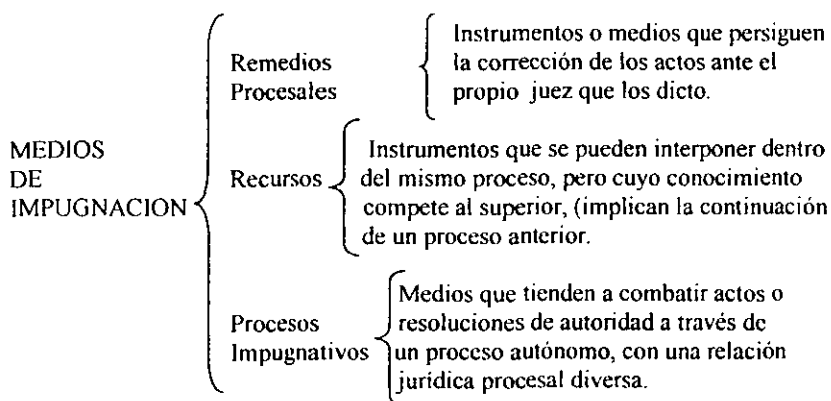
MEDIOS DE IMPUGNACION

Remedios Procesales

Instrumentos o medios que persiguen la corrección de los actos ante el propio juez que los dicto.

Recursos

Instrumentos que se pueden interponer dentro del mismo proceso, pero cuyo conocimiento compete al superior, (implican la continuación de un proceso anterior.

Procesos Impugnativos

Medios que tienden a combatir actos o resoluciones de autoridad a través de un proceso autónomo, con una relación jurídica procesal diversa.